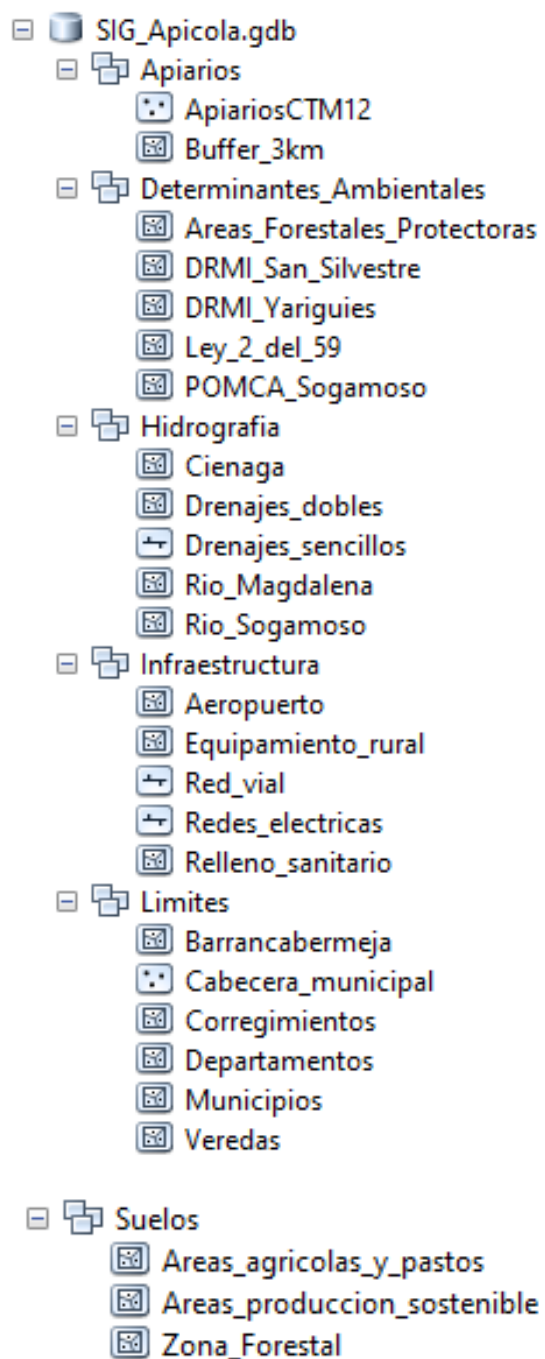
SIG_Apicola.gdb
Apiarios
ApiariosCTM12
Buffer_3km
Determinantes_Ambientales
Areas_Forestales_Protectoras
DRMI_San_Silvestre
DRMI_Yariguies
Ley_2_del_59
POMCA_Sogamoso
Hidrografia
Cienaga
Drenajes_dobles
Drenajes_sencillos
Rio_Magdalena
Rio_Sogamoso
Infraestructura
Aeropuerto
Equipamiento_rural
Red_vial
Redes_electricas
Relleno_sanitario
Limites
Barrancabermeja
Cabecera_municipal
Corregimientos
Departamentos
Municipios
Veredas

Suelos
Areas_agricolas_y_pastos
Areas_produccion_sostenible
Zona_Forestal